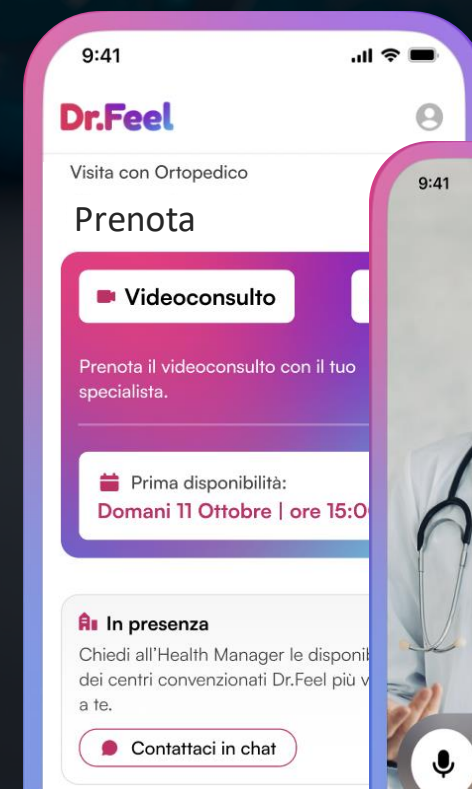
9:41

Dr.Feel

Visita con Ortopedico

Prenota

Videoconsulto

Prenota il videoconsulto con il tuo specialista.

Prima disponibilità:
Domani 11 Ottobre | ore 15:0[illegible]

In presenza

Chiedi all'Health Manager le disponib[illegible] dei centri convenzionati Dr.Feel più v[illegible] a te.

Contattaci in chat

9:41